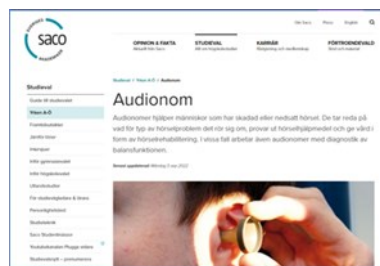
saco

Om Saco Press English

OPINION & FAKTA
STUDIEVAL
KARRIÄR
FÖRTROENDEVALD

Studieval

Guide till studievalet
Yrken A-Ö
Framtidsutsikter
Jämför löner
Intervjuer
Info gymnasieelever
Info högskolestudier
Utlandsstudier
Studentliv
Saco Studentmässor

Studieval / Yrken A-Ö / Audionom

Audionom

Audionomer hjälper människor som har skadad eller nedsatt hörsel. De tar reda på vad för typ av hörselproblem det rör sig om, provar ut hörselhjälpmedel och ger vård i form av hörselrehabilitering. I vissa fall arbetar även audionomer med diagnostik av balansfunktionen.

Senast uppdaterad: Måndag 2 maj 2022